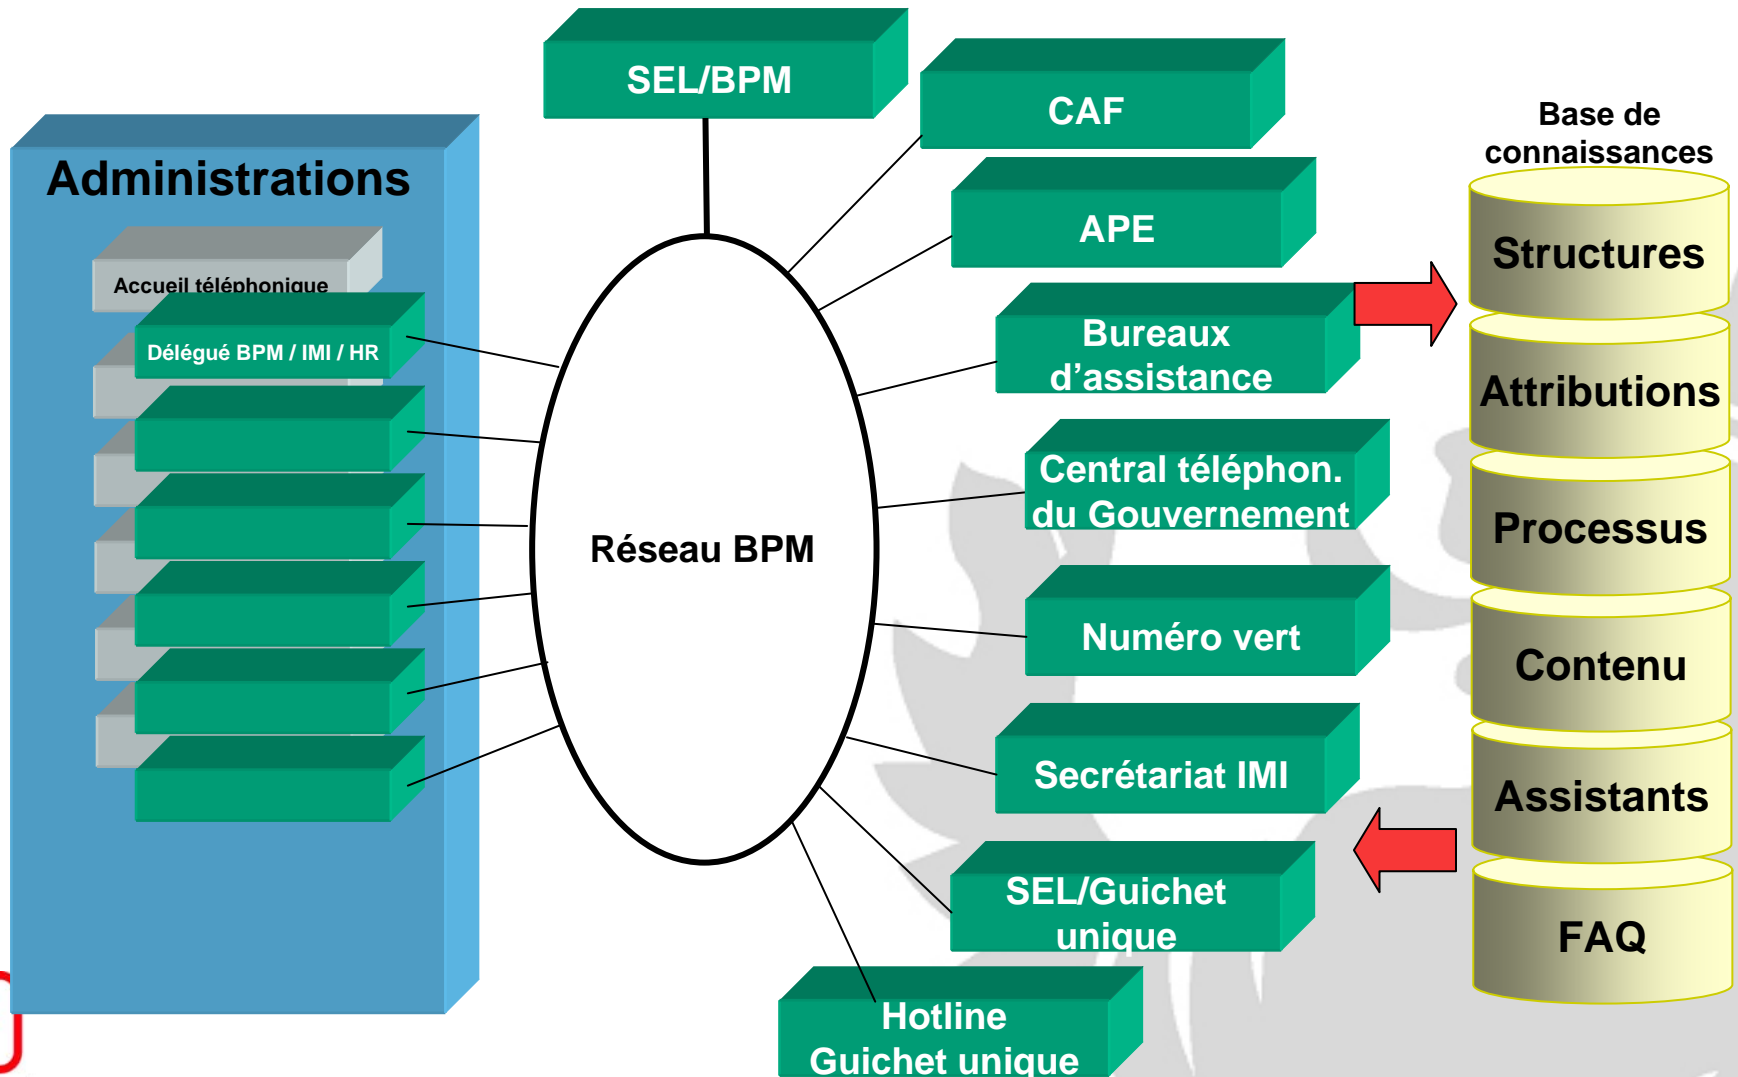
Administrations

Accueil téléphonique

Délégué BPM / IMI / HR

SEL/BPM

Réseau BPM

CAF

APE

Bureaux d'assistance

Central téléphon. du Gouvernement

Numéro vert

Secrétariat IMI

SEL/Guichet unique

Hotline Guichet unique

Base de connaissances

Structures

Attributions

Processus

Contenu

Assistants

FAQ